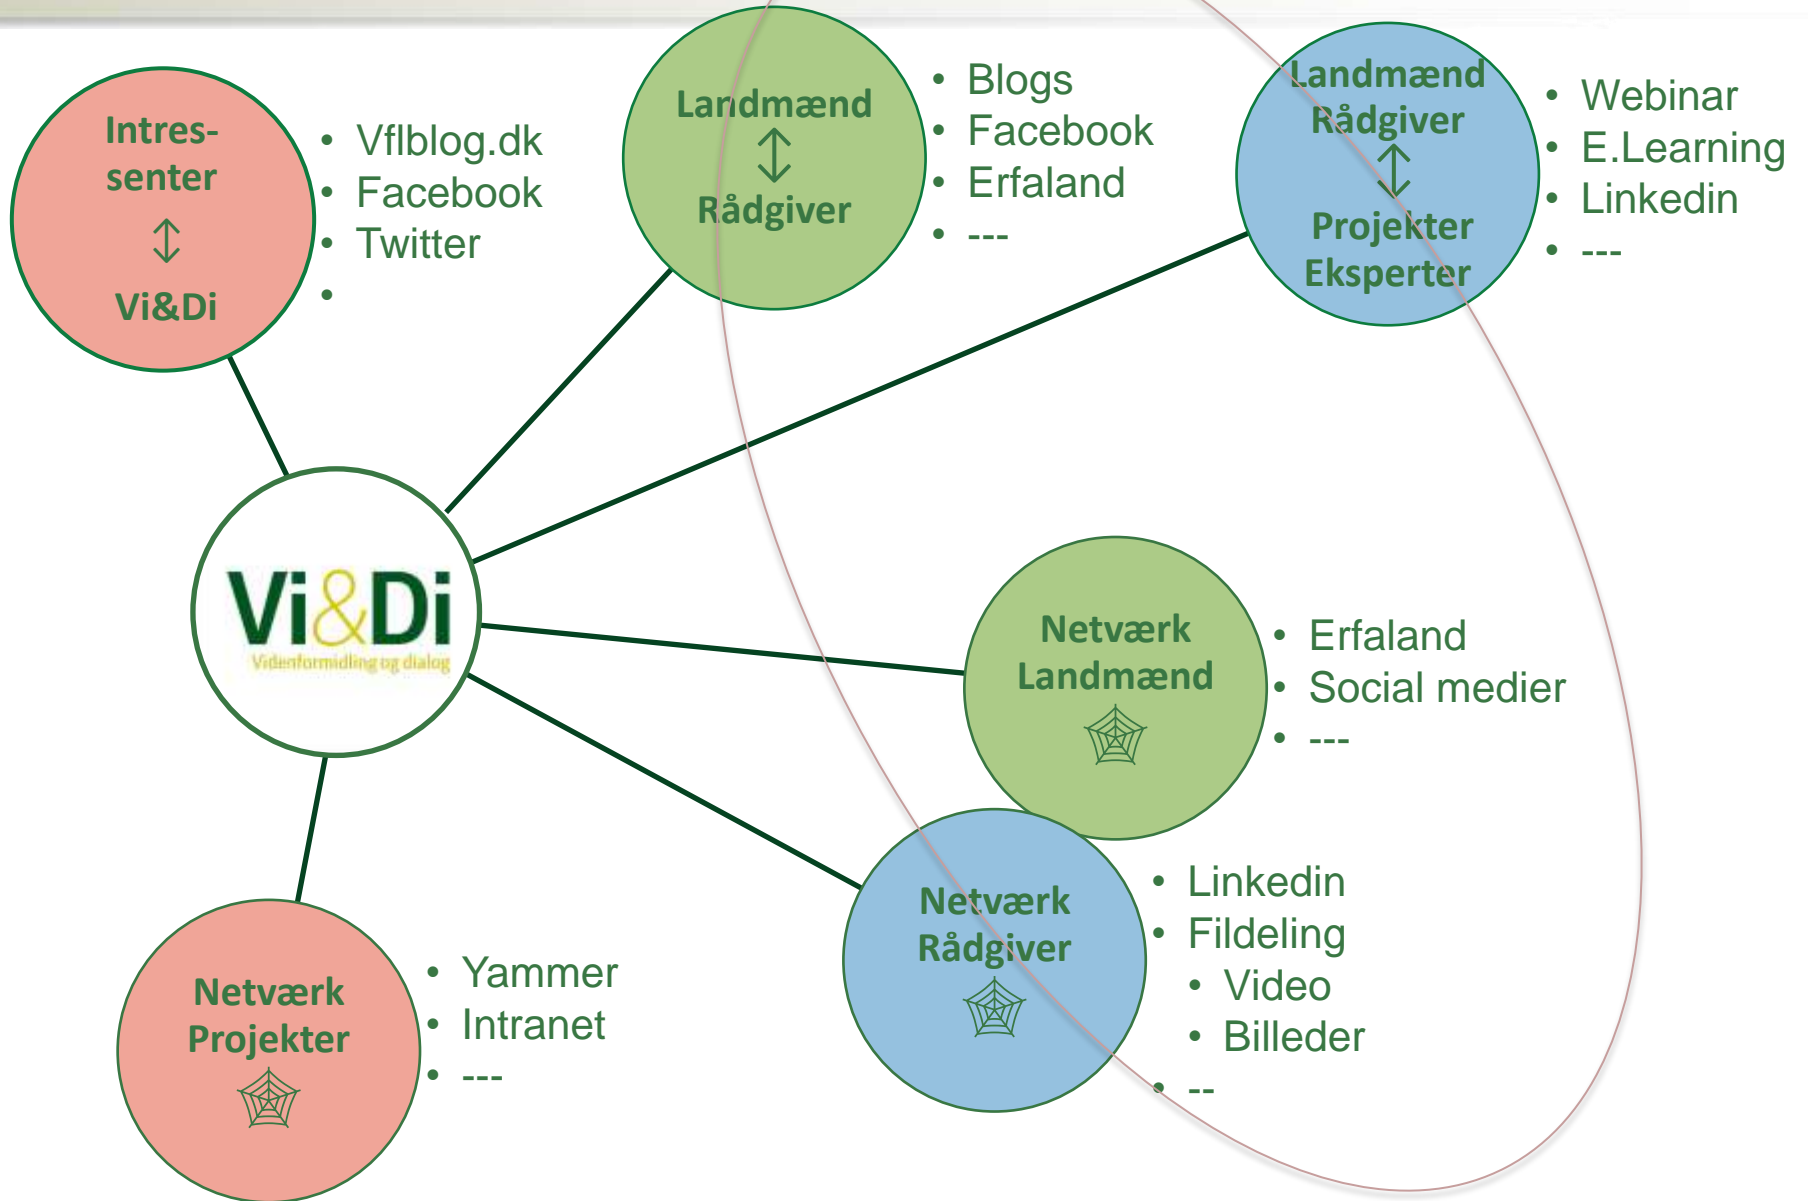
Intres-
senter
↕
Vi&Di

- Vflblog.dk
- Facebook
- Twitter
-

Landmænd
↕
Rådgiver

- Blogs
- Facebook
- Erfaland
- ---

Landmænd
Rådgiver
↕
Projekter
Eksperter

- Webinar
- E.Learning
- Linkedin
- ---

Vi&Di
Videnformidling og dialog

Netværk
Landmænd

- Erfaland
- Social medier
- ---

Netværk
Rådgiver

- Linkedin
- Fildeling
  - Video
  - Billeder
- --

Netværk
Projekter

- Yammer
- Intranet
- ---